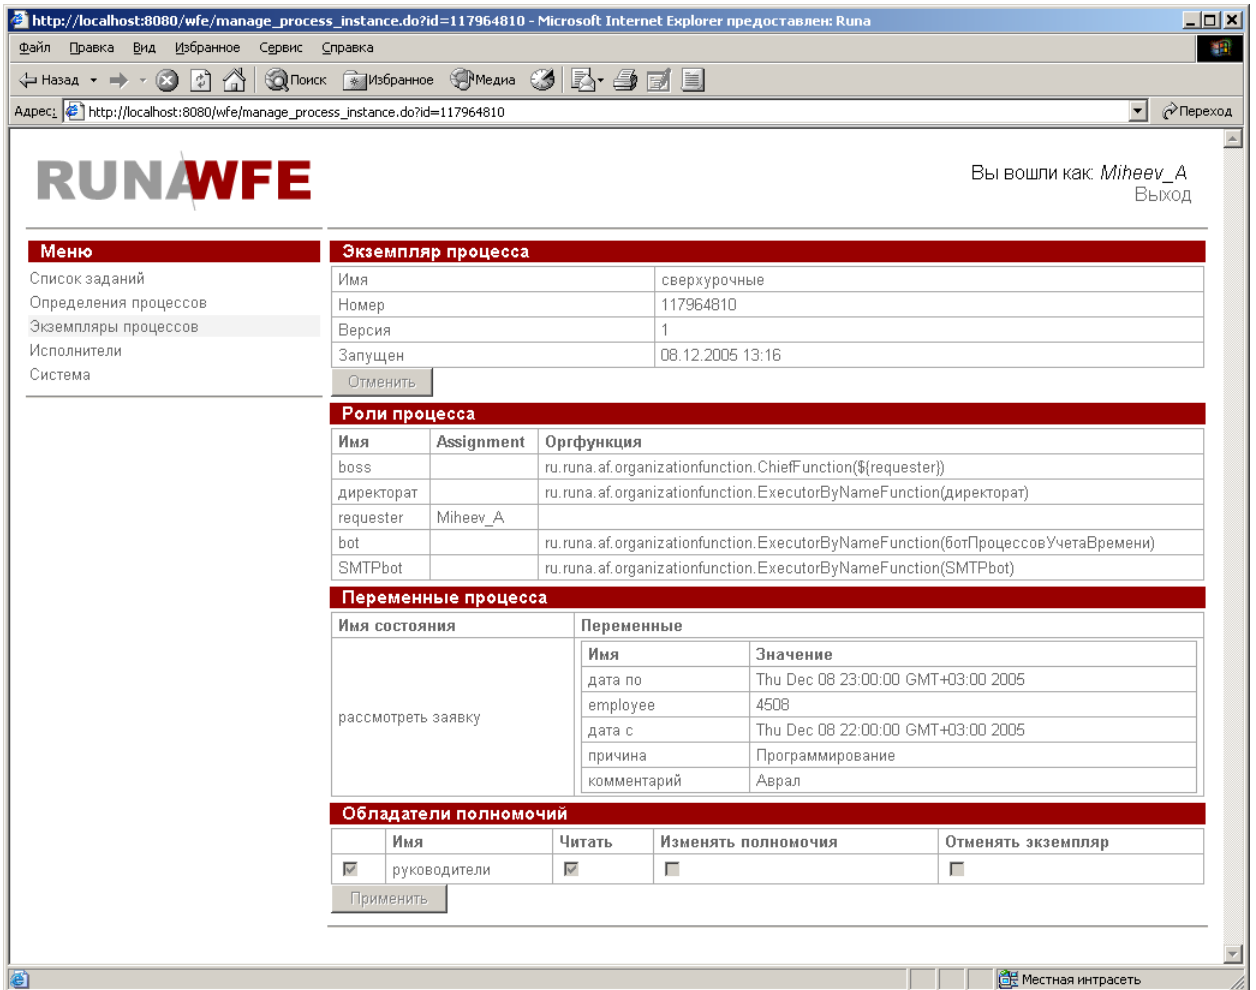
http://localhost:8080/wfe/manage_process_instance.do?id=117964810 - Microsoft Internet Explorer предоставлен: Runa

Файл Правка Вид Избранное Сервис Справка

Назад Поиск Избранное Медиа

Адрес: http://localhost:8080/wfe/manage_process_instance.do?id=117964810 Переход

RUNAWFE

Вы вошли как: Miheev_A
Выход

Меню
Список заданий
Определения процессов
Экземпляры процессов
Исполнители
Система

Экземпляр процесса

| Имя | сверхурочные |
|---|---|
| Номер | 117964810 |
| Версия | 1 |
| Запущен | 08.12.2005 13:16 |

Отменить

Роли процесса

| Имя | Assignment | Оргфункция |
|---|---|---|
| boss | | ru.runa.af.organizationfunction.ChiefFunction(${requester}) |
| директорат | | ru.runa.af.organizationfunction.ExecutorByNameFunction(директорат) |
| requester | Miheev_A | |
| bot | | ru.runa.af.organizationfunction.ExecutorByNameFunction(ботПроцессовУчетаВремени) |
| SMTPbot | | ru.runa.af.organizationfunction.ExecutorByNameFunction(SMTPbot) |

Переменные процесса

Имя состояния | Переменные

рассмотреть заявку

| Имя | Значение |
|---|---|
| дата по | Thu Dec 08 23:00:00 GMT+03:00 2005 |
| employee | 4508 |
| дата с | Thu Dec 08 22:00:00 GMT+03:00 2005 |
| причина | Программирование |
| комментарий | Аврал |

Обладатели полномочий

| | Имя | Читать | Изменять полномочия | Отменять экземпляр |
|---|---|---|---|---|
| ☑ | руководители | ☑ | ☐ | ☐ |

Применить

Местная интрасеть